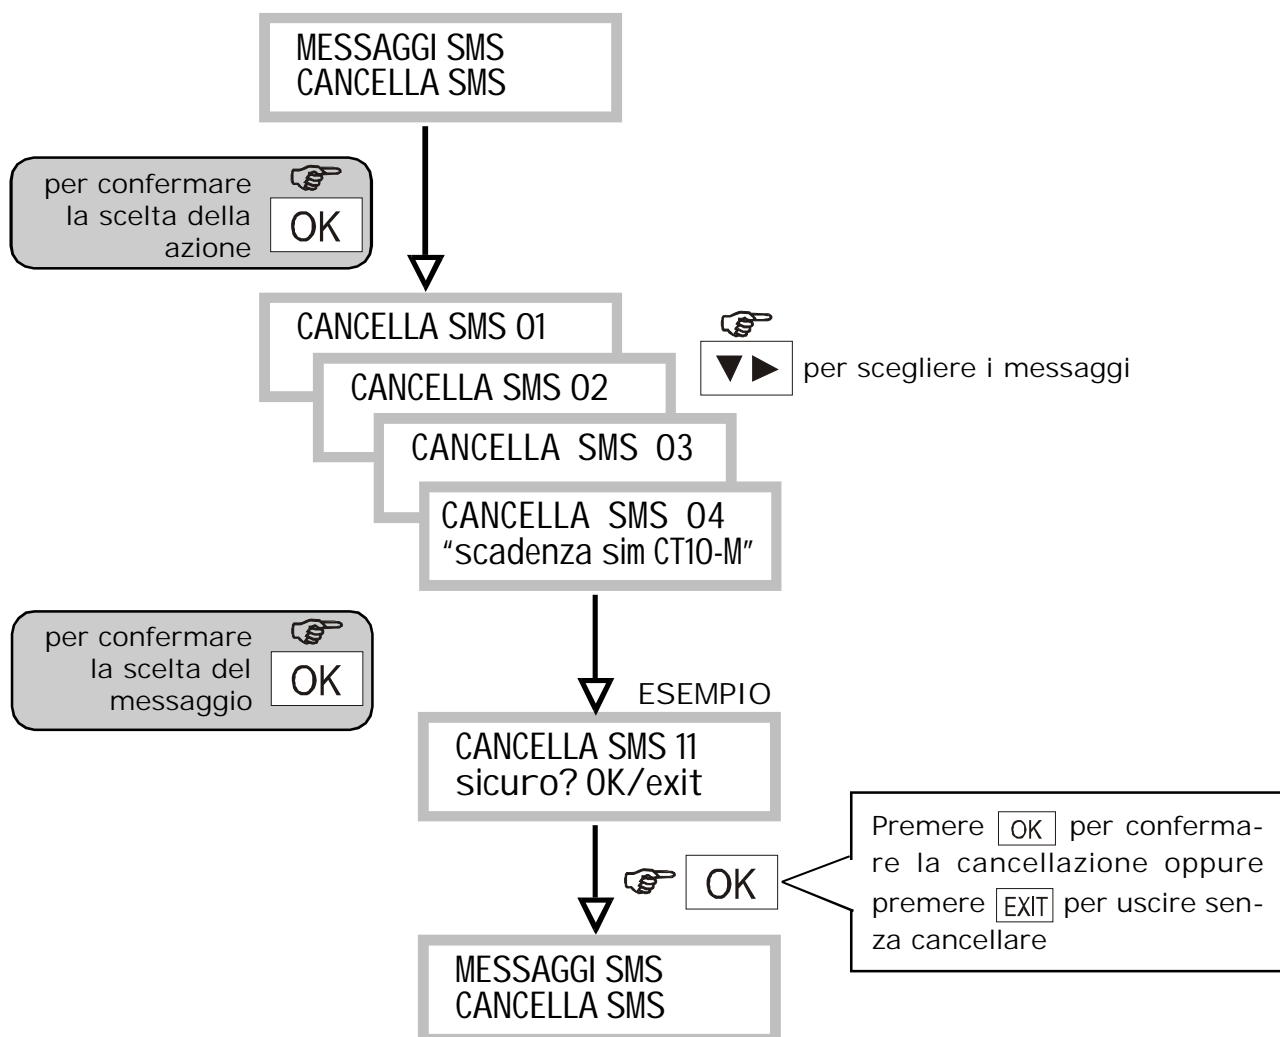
MESSAGGI SMS
CANCELLA SMS

per confermare la scelta della azione OK

CANCELLA SMS 01

CANCELLA SMS 02

CANCELLA SMS 03

CANCELLA SMS 04
"scadenza sim CT10-M"

▼▶ per scegliere i messaggi

per confermare la scelta del messaggio OK

ESEMPIO

CANCELLA SMS 11
sicuro? OK/exit

OK

Premere OK per confermare la cancellazione oppure premere EXIT per uscire senza cancellare

MESSAGGI SMS
CANCELLA SMS